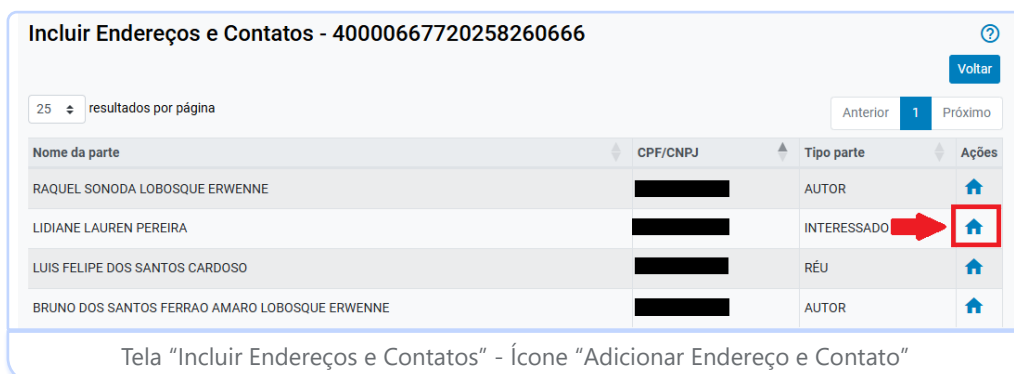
Incluir Endereços e Contatos - 40000667720258260666

?

Voltar

25 resultados por página

Anterior 1 Próximo

| Nome da parte | CPF/CNPJ | Tipo parte | Ações |
|---|---|---|---|
| RAQUEL SONODA LOBOSQUE ERWENNE | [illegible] | AUTOR | |
| LIDIANE LAUREN PEREIRA | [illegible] | INTERESSADO | |
| LUIS FELIPE DOS SANTOS CARDOSO | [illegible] | RÉU | |
| BRUNO DOS SANTOS FERRAO AMARO LOBOSQUE ERWENNE | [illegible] | AUTOR | |

Tela “Incluir Endereços e Contatos” - Ícone “Adicionar Endereço e Contato”